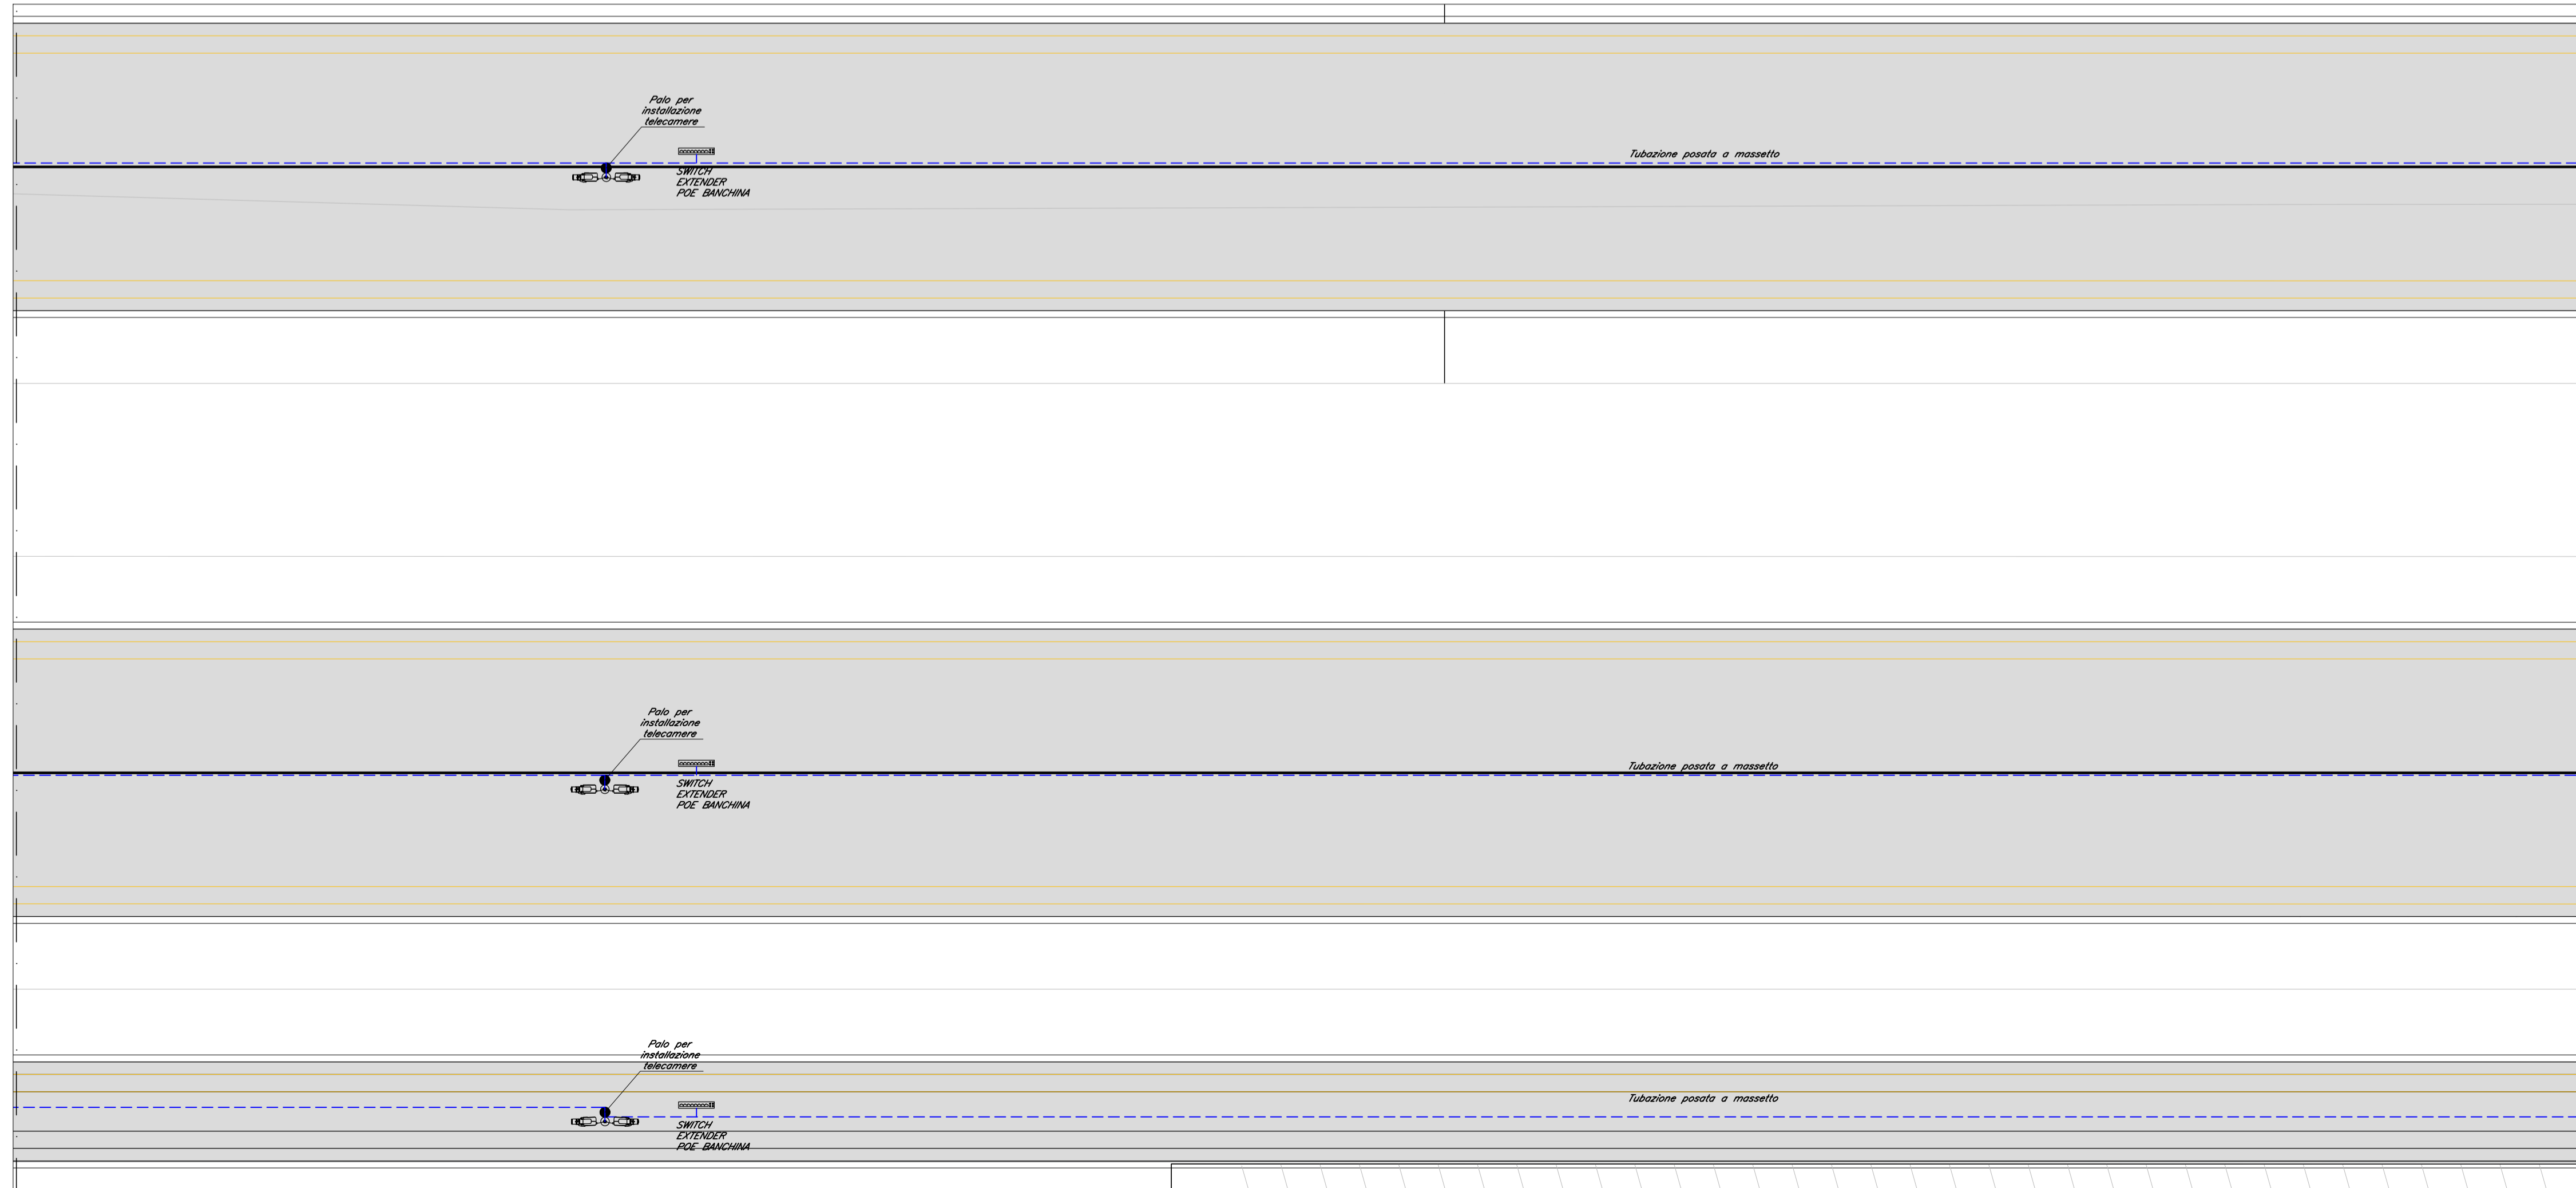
Palo per installazione telecamere

SWITCH EXTENDER POE BANCHINA

Tubazione posata a massetto

Palo per installazione telecamere

SWITCH EXTENDER POE BANCHINA

Tubazione posata a massetto

Palo per installazione telecamere

SWITCH EXTENDER POE BANCHINA

Tubazione posata a massetto